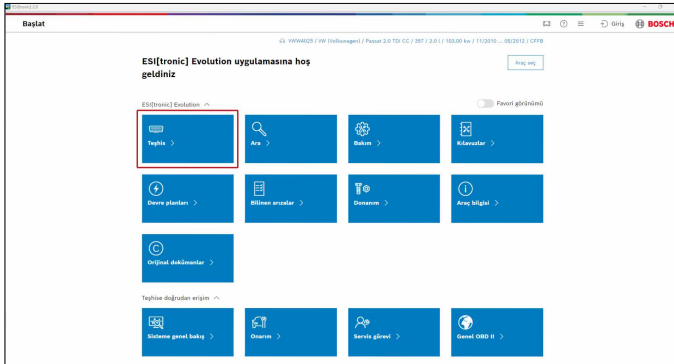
ESI[tronic] 2.0

Başlat

Giriş BOSCH

VWW4025 / VW (Volkswagen) / Passat 2.0 TDI CC / 357 / 2.0 / 103,00 kw / 11/2010 ... 05/2012 / CFFB

ESI[tronic] Evolution uygulamasına hoş geldiniz

Araç seç

ESI[tronic] Evolution

Favori görünümü

Teşhis >

Ara >

Bakım >

Kılavuzlar >

Devre planları >

Bilinen arızalar >

Donanım >

Araç bilgisi >

Orijinal dokümanlar >

Teşhise doğrudan erişim

Sisteme genel bakış >

Onarım >

Servis görevi >

Genel OBD II >